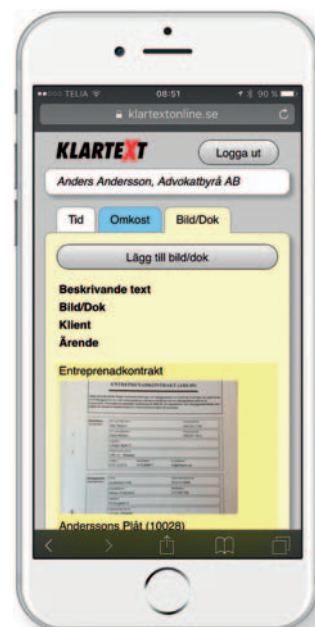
TELIA 08:51 90 %

klartextonline.se

KLARTEXT

Logga ut

Anders Andersson, Advokatbyrå AB

Tid

Omkost

Bild/Dok

Lägg till bild/dok

Beskrivande text

Bild/Dok

Klient

Ärende

Entreprenadkontrakt

ENTREPRENADKONTRAKT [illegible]

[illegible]

Anderssons Plåt (10028)